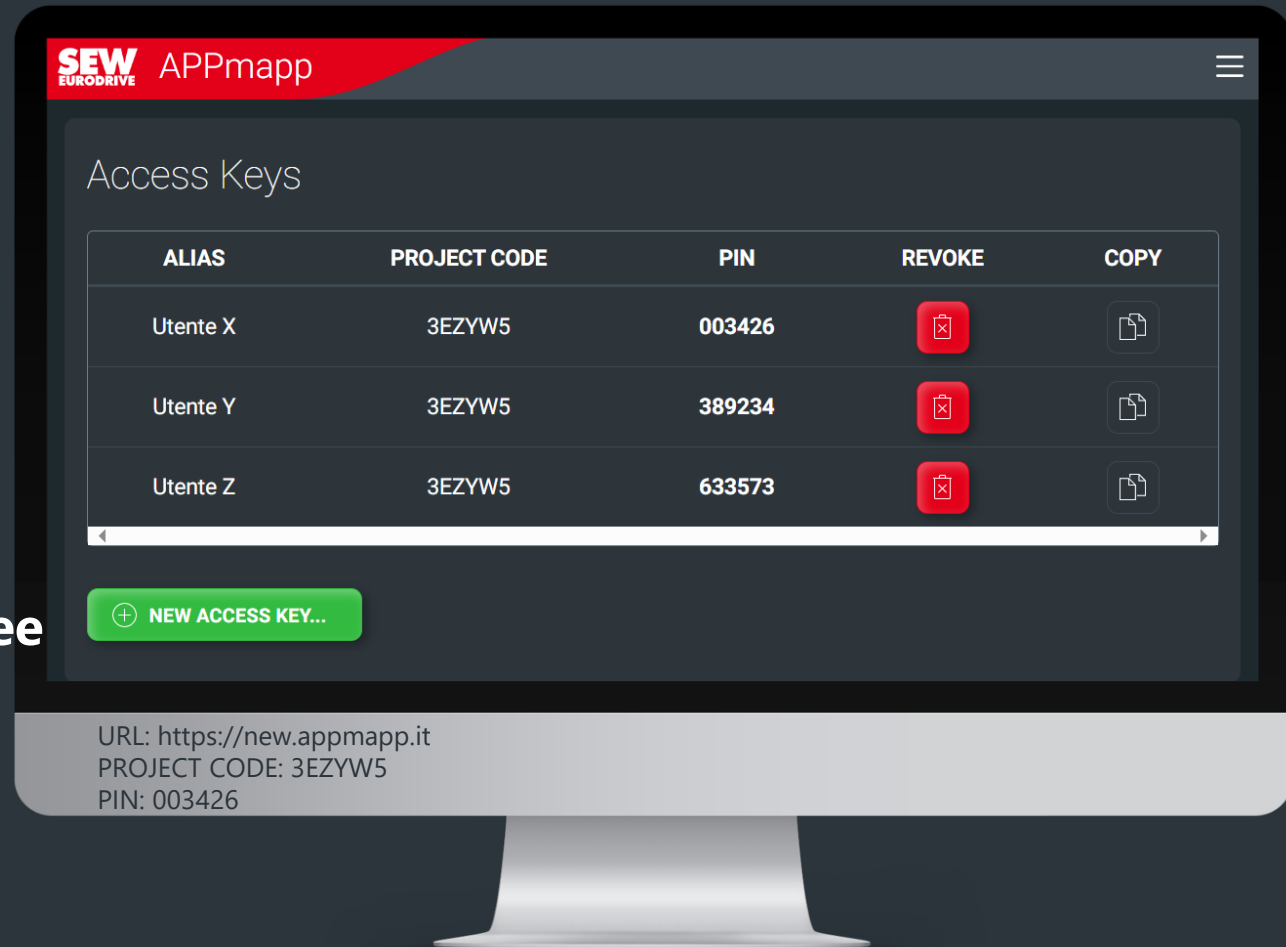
SEW EURODRIVE APPmapp

Access Keys

| ALIAS | PROJECT CODE | PIN | REVOKE | COPY |
|---|---|---|---|---|
| Utente X | 3EZYW5 | 003426 | | |
| Utente Y | 3EZYW5 | 389234 | | |
| Utente Z | 3EZYW5 | 633573 | | |

ee

NEW ACCESS KEY...

URL: https://new.appmapp.it
PROJECT CODE: 3EZYW5
PIN: 003426